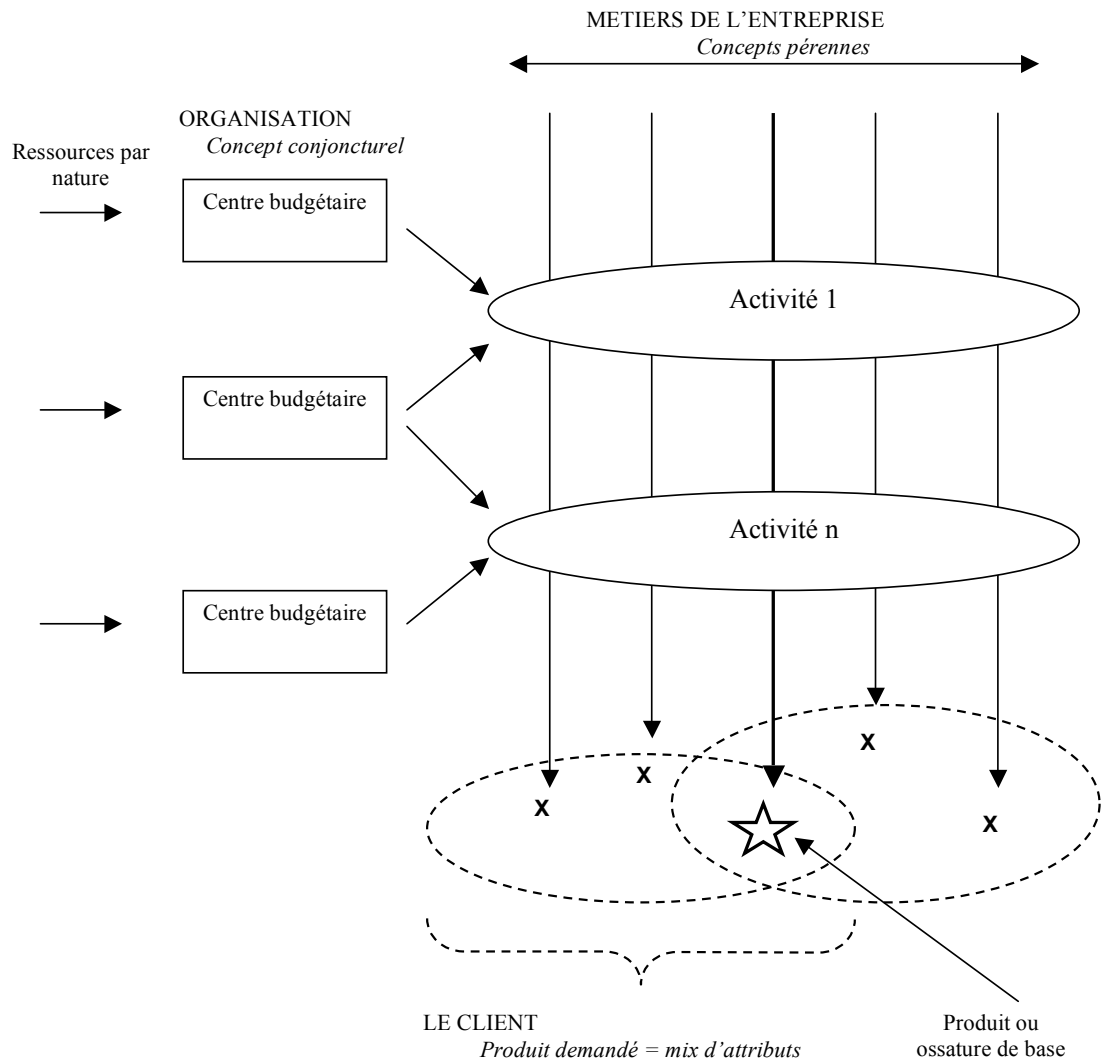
METIERS DE L'ENTREPRISE
*Concepts pérennes*

ORGANISATION
*Concept conjoncturel*

Ressources par nature

Centre budgétaire

Centre budgétaire

Centre budgétaire

Activité 1

Activité n

X

X

X

X

LE CLIENT
*Produit demandé = mix d'attributs*

Produit ou ossature de base